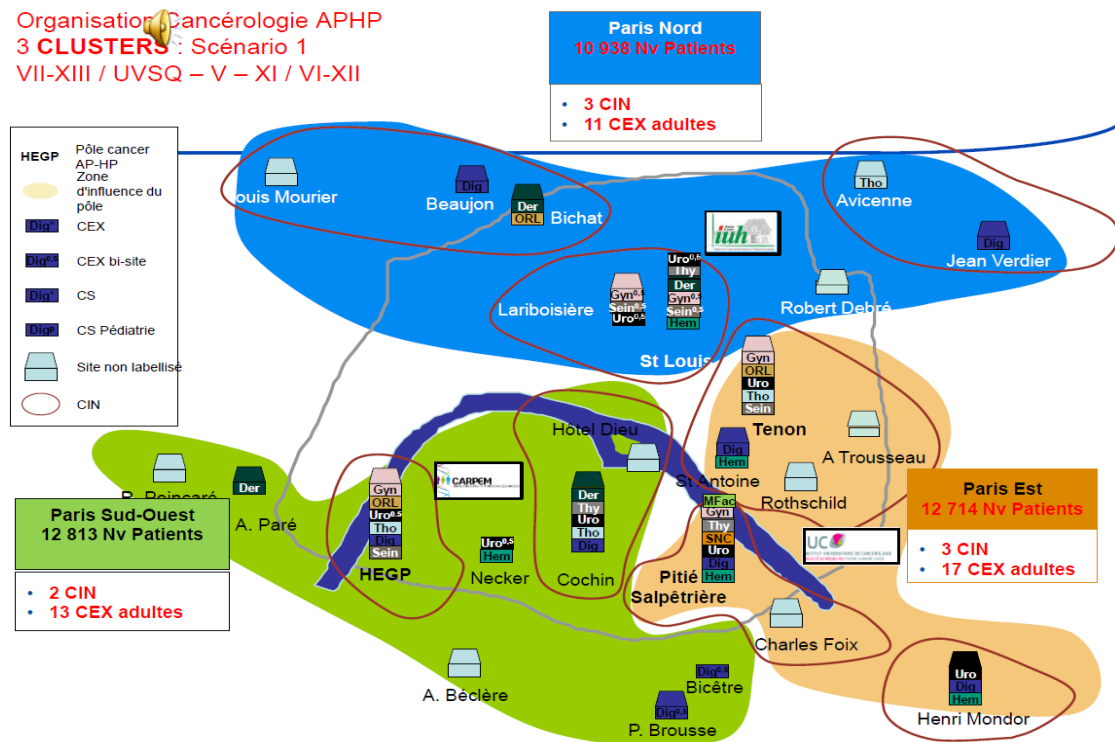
Organisation Cancérologie APHP
3 CLUSTERS : Scénario 1
VII-XIII / UVSQ – V – XI / VI-XII

Paris Nord
10 938 Nv Patients
• 3 CIN
• 11 CEX adultes

HEGP Pôle cancer AP-HP
Zone d'influence du pôle
Dig$^{a}$ CEX
Dig$^{0,5}$ CEX bi-site
Dig$^{a}$ CS
Dig$^{p}$ CS Pédiatrie
Site non labellisé
CIN

ouis Mourier
Dig
Beaujon
Der
ORL
Bichat
Tho
Avicenne
Dig
Jean Verdier
iuh
Uro$^{0,5}$
Thy
Der
Gyn$^{0,5}$
Sein$^{0,5}$
Hem
Gyn$^{0,5}$
Sein$^{0,5}$
Uro$^{0,5}$
Lariboisière
Robert Debré
St Louis
Gyn
ORL
Uro
Tho
Sein
Tenon
Hôtel Dieu
Dig
Hem
St Antoine
A Trousseau
Rothschild
R. Poincaré
Der
A. Paré
Gyn
ORL
Uro$^{0,5}$
Tho
Dig
Sein
HEGP
CARPEM
Uro$^{0,5}$
Hem
Necker
Der
Thy
Uro
Tho
Dig
Cochin
MFac
Gyn
Thy
SNC
Uro
Dig
Hem
Pitié Salpêtrière
UC
Charles Foix
A. Béclère
Dig$^{0,5}$
Bicêtre
Dig$^{0,5}$
P. Brousse
Uro
Dig
Hem
Henri Mondor

Paris Sud-Ouest
12 813 Nv Patients
• 2 CIN
• 13 CEX adultes

Paris Est
12 714 Nv Patients
• 3 CIN
• 17 CEX adultes